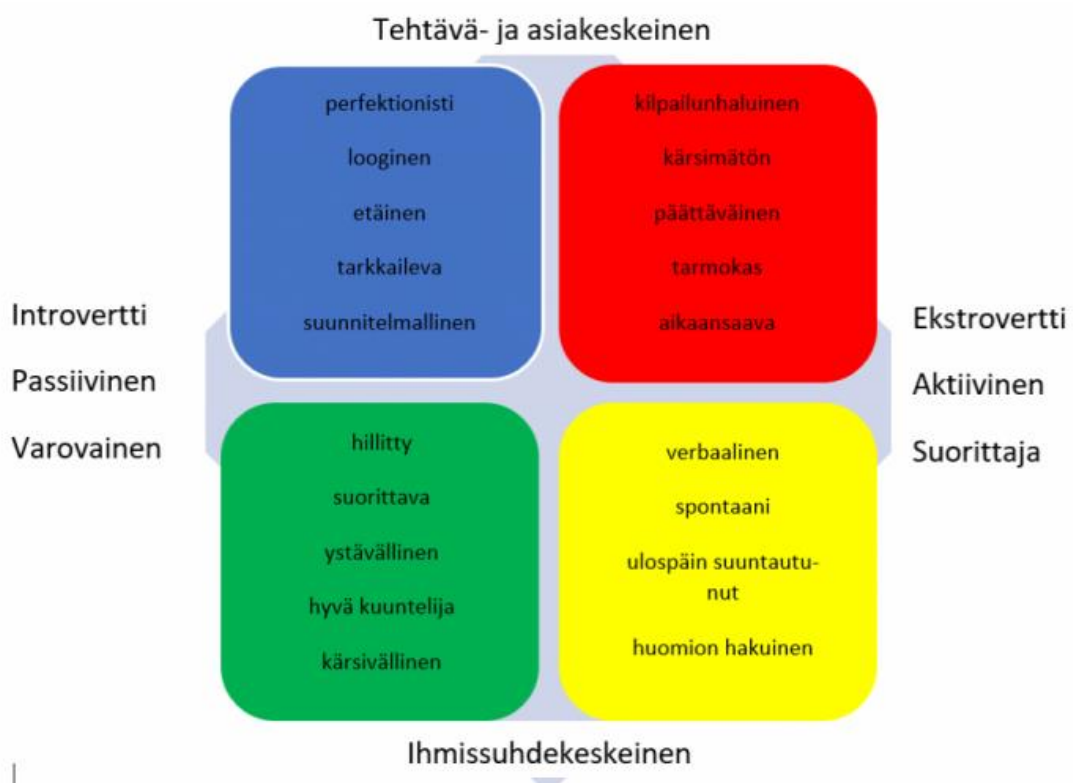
Tehtävä- ja asiakeskeinen

perfektionisti

looginen

etäinen

tarkkaileva

suunnitelmallinen

kilpailunhaluinen

kärsimätön

päättäväinen

tarmokas

aikaansaava

Introvertti

Passiivinen

Varovainen

Ekstrovertti

Aktiivinen

Suorittaja

hillitty

suorittava

ystävällinen

hyvä kuuntelija

kärsivällinen

verbaalinen

spontaani

ulospäin suuntautunut

huomion hakuinen

Ihmissuhdekeskeinen